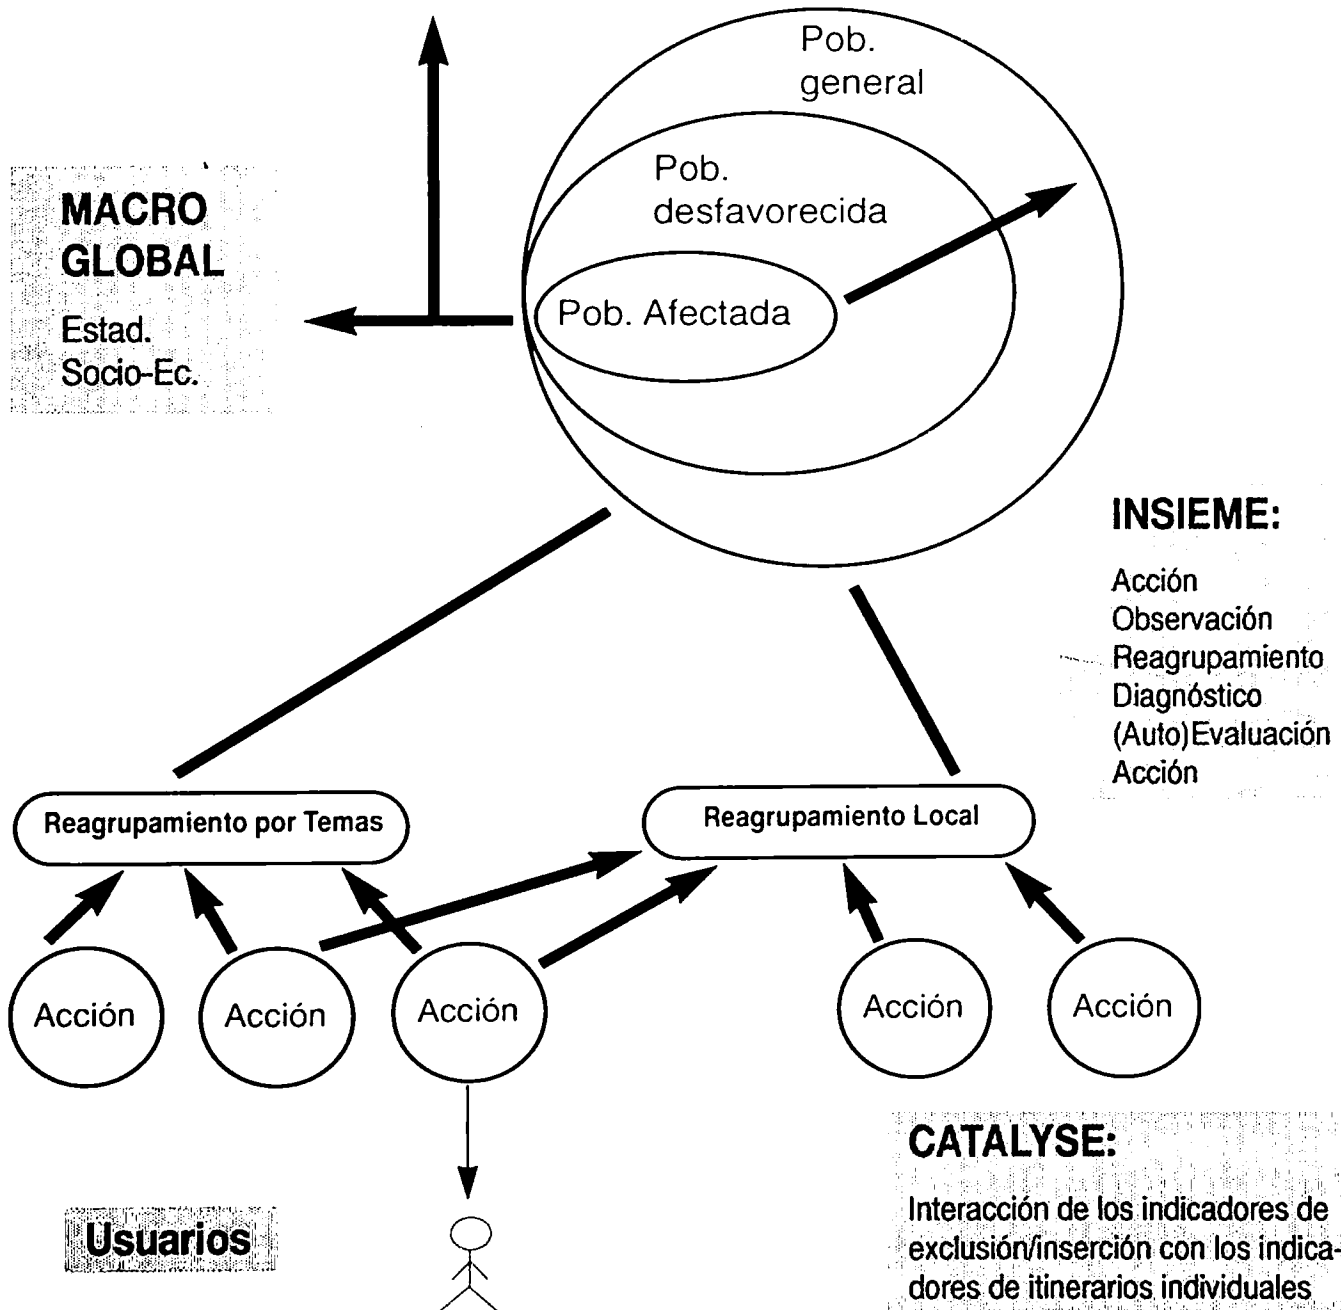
Pob. general

Pob. desfavorecida

Pob. Afectada

MACRO GLOBAL

Estad. Socio-Ec.

INSIEME:

Acción
Observación
Reagrupamiento
Diagnóstico
(Auto)Evaluación
Acción

Reagrupamiento por Temas

Reagrupamiento Local

Acción

Acción

Acción

Acción

Acción

Usuarios

CATALYSE:

Interacción de los indicadores de exclusión/inserción con los indicadores de itinerarios individuales